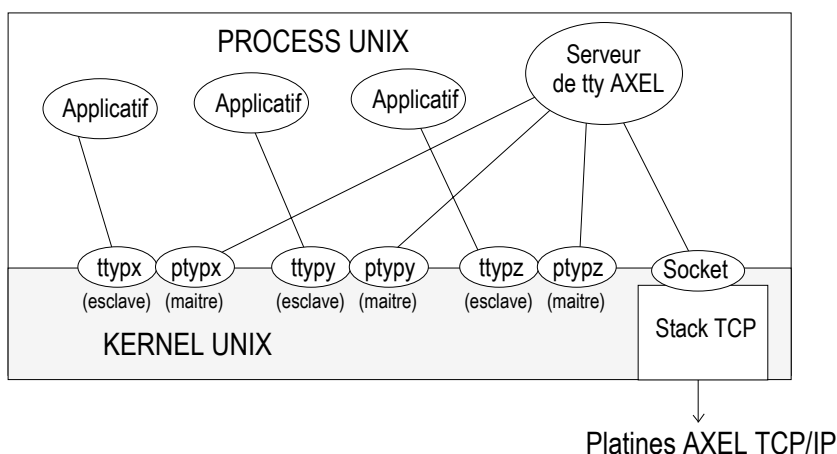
PROCESS UNIX

Serveur de tty AXEL

Applicatif

Applicatif

Applicatif

ttypx (esclave)
ptypx (maitre)
ttypy (esclave)
ptypy (maitre)
ttypz (esclave)
ptypz (maitre)
Socket

KERNEL UNIX

Stack TCP

Platines AXEL TCP/IP